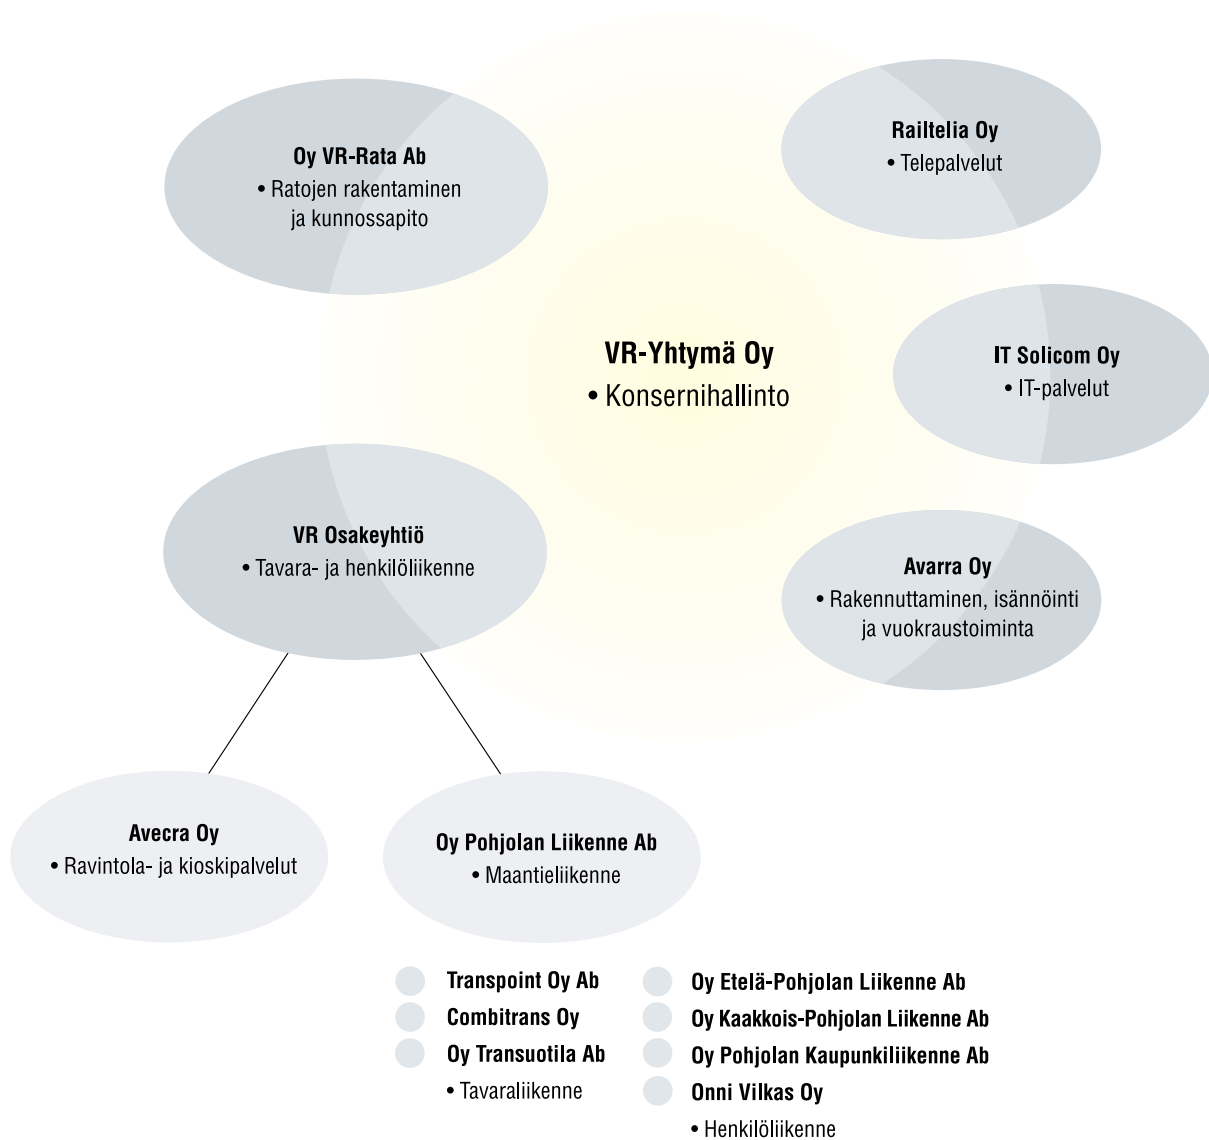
Oy VR-Rata Ab
• Ratojen rakentaminen ja kunnossapito

Railtelia Oy
• Telepalvelut

VR-Yhtymä Oy
• Konsernihallinto

IT Solicom Oy
• IT-palvelut

VR Osakeyhtiö
• Tavara- ja henkilöliikenne

Avarra Oy
• Rakennuttaminen, isännöinti ja vuokraustoiminta

Avecra Oy
• Ravintola- ja kioskipalvelut

Oy Pohjolan Liikenne Ab
• Maantieliikenne

Transpoint Oy Ab
Combitrans Oy
Oy Transuotila Ab
• Tavaraliikenne

Oy Etelä-Pohjolan Liikenne Ab
Oy Kaakkois-Pohjolan Liikenne Ab
Oy Pohjolan Kaupunkiliikenne Ab
Onni Vilkas Oy
• Henkilöliikenne